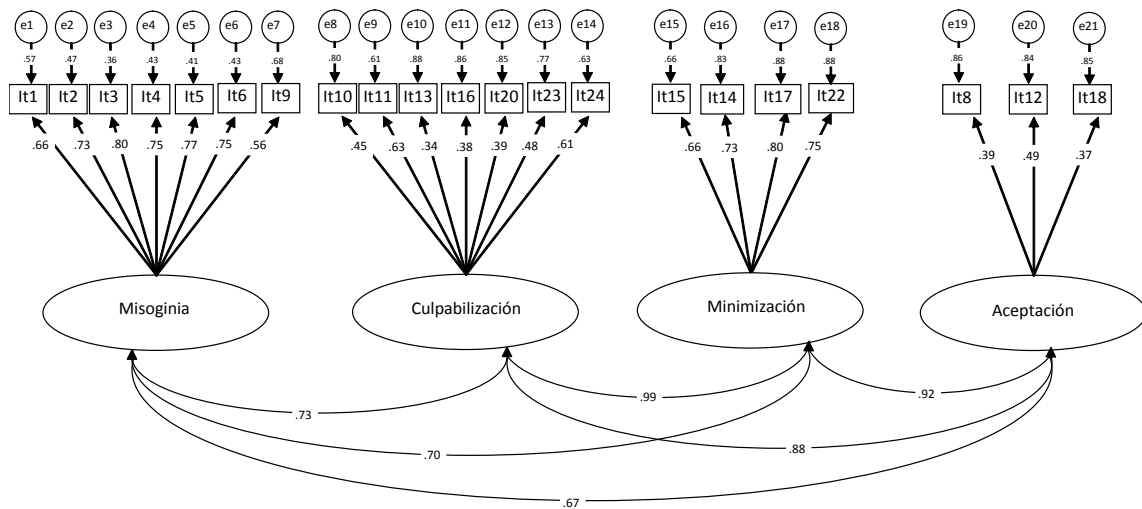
e1 e2 e3 e4 e5 e6 e7
.57 .47 .36 .43 .41 .43 .68
It1 It2 It3 It4 It5 It6 It9
.66 .73 .80 .75 .77 .75 .56

e8 e9 e10 e11 e12 e13 e14
.80 .61 .88 .86 .85 .77 .63
It10 It11 It13 It16 It20 It23 It24
.45 .63 .34 .38 .39 .48 .61

e15 e16 e17 e18
.66 .83 .88 .88
It15 It14 It17 It22
.66 .73 .80 .75

e19 e20 e21
.86 .84 .85
It8 It12 It18
.39 .49 .37

Misoginia
Culpabilización
Minimización
Aceptación

.73
.99
.92
.70
.88
.67